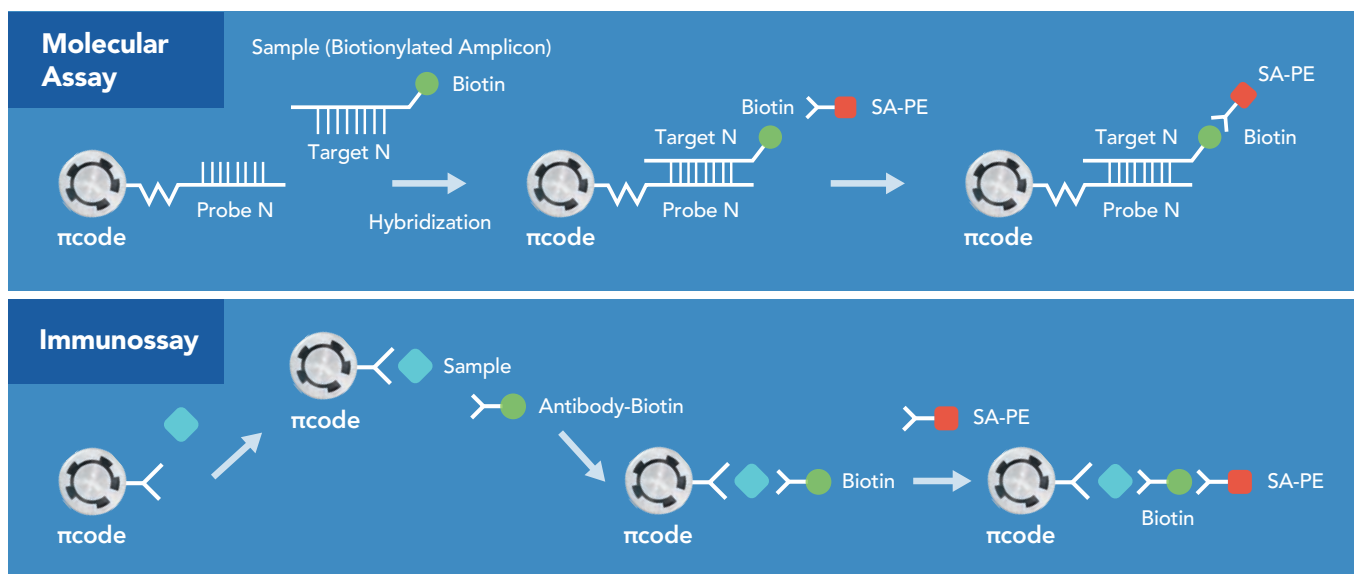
Molecular Assay

Sample (Biotionylated Amplicon)

Biotin

Target N

πcode

Probe N

Hybridization

Biotin

SA-PE

Target N

πcode

Probe N

SA-PE

Target N

Biotin

πcode

Probe N

Immunossay

πcode

Sample

Antibody-Biotin

πcode

SA-PE

πcode

Biotin

πcode

SA-PE

Biotin